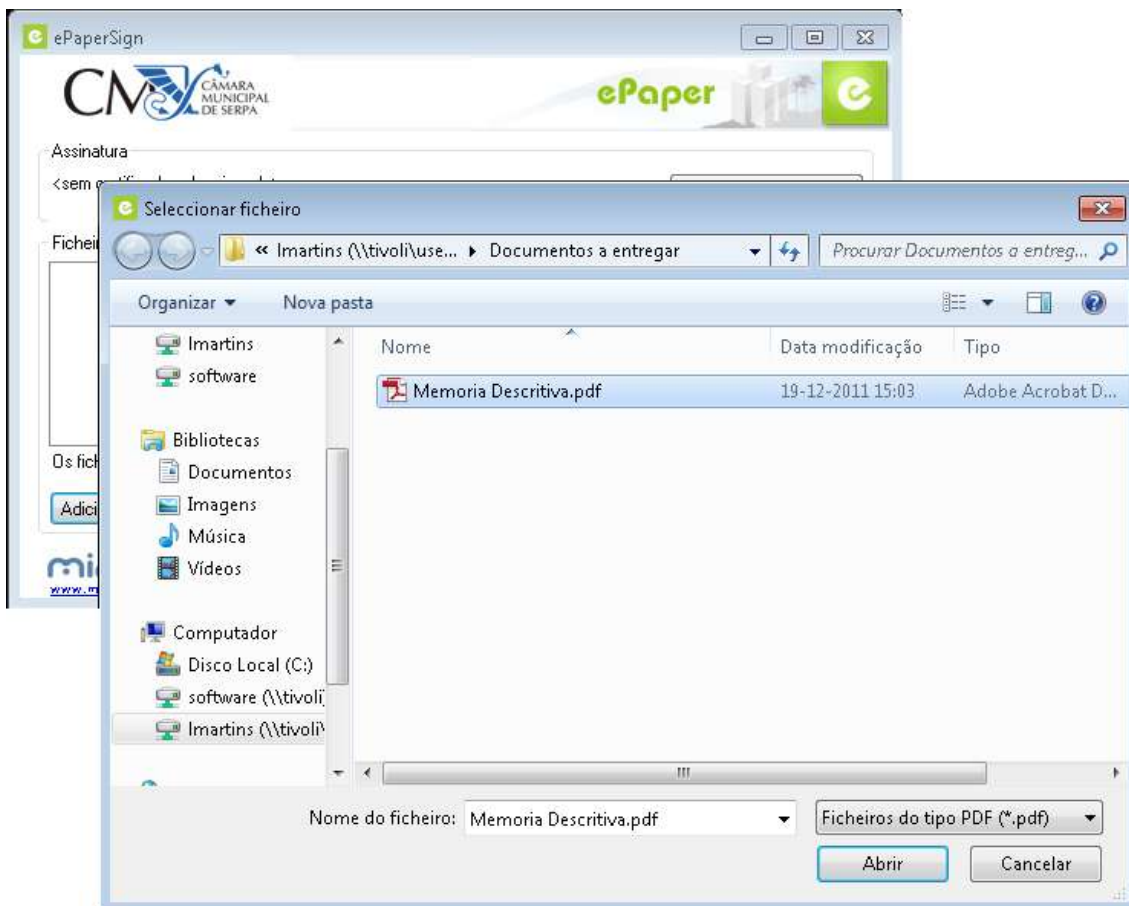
ePaperSign

CM CÂMARA MUNICIPAL DE SERPA

ePaper

Assinatura

<sem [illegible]

Fichei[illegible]

Os fich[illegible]

Adici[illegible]

mi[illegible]

www.m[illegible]

Seleccionar ficheiro

« lmartins (\\tivoli\use... ▸ Documentos a entregar

Procurar Documentos a entreg...

Organizar ▾ Nova pasta

lmartins
software

Bibliotecas
Documentos
Imagens
Música
Vídeos

Computador
Disco Local (C:)
software (\\tivoli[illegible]
lmartins (\\tivoli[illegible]

| Nome | Data modificação | Tipo |
|---|---|---|
| Memoria Descritiva.pdf | 19-12-2011 15:03 | Adobe Acrobat D... |

Nome do ficheiro: Memoria Descritiva.pdf

Ficheiros do tipo PDF (*.pdf)

Abrir

Cancelar